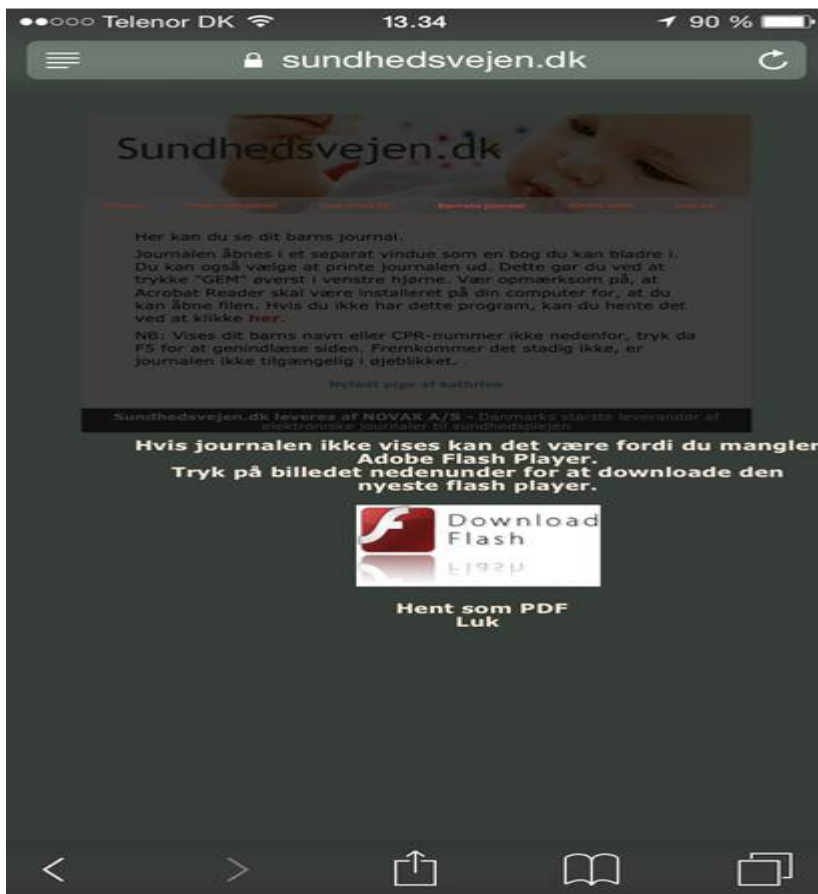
●●○○○ Telenor DK 13.34 90 %

sundhedsvejen.dk

Sundhedsvejen.dk

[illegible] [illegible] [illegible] Barnets journal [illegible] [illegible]

Her kan du se dit barns journal.

Journalen åbnes i et separat vindue som en bog du kan bladre i. Du kan også vælge at printe journalen ud. Dette gør du ved at trykke "GEM" øverst i venstre hjørne. Vær opmærksom på, at Acrobat Reader skal være installeret på din computer for, at du kan åbne filen. Hvis du ikke har dette program, kan du hente det ved at klikke her.

NB: Vises dit barns navn eller CPR-nummer ikke nedenfor, tryk da F5 for at genindlæse siden. Fremkommer det stadig ikke, er journalen ikke tilgængelig i øjeblikket.

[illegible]

Sundhedsvejen.dk leveres af NOVAX A/S - Danmarks største leverandør af elektroniske journaler til sundhedsplejen

Hvis journalen ikke vises kan det være fordi du mangler Adobe Flash Player.
Tryk på billedet nedenunder for at downloade den nyeste flash player.

Download Flash

Hent som PDF
Luk